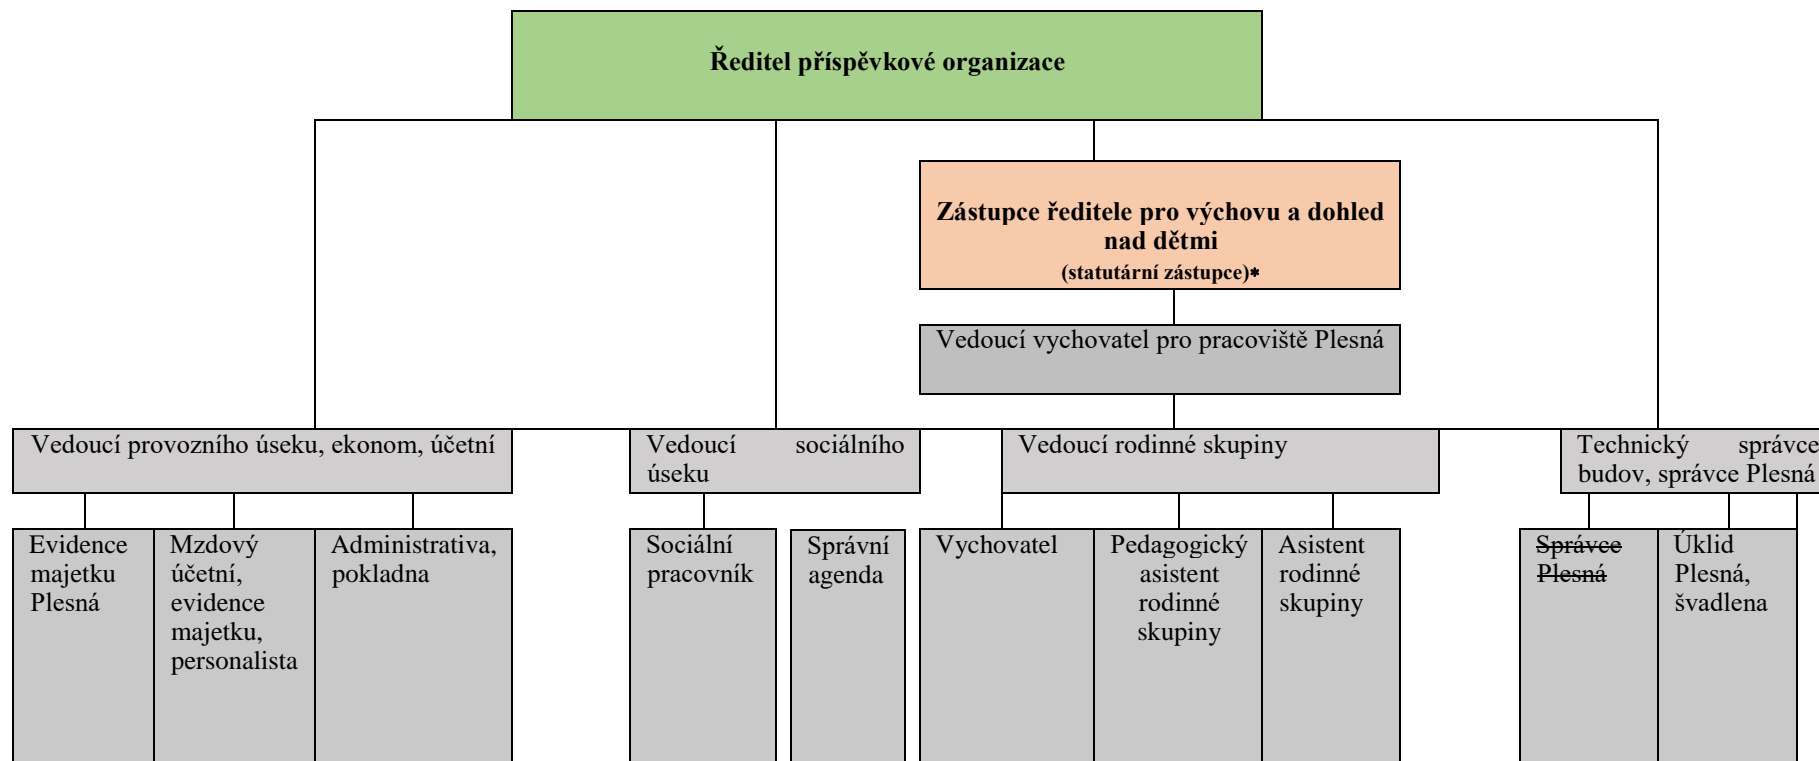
Ředitel příspěvkové organizace

Zástupce ředitele pro výchovu a dohled nad dětmi
(statutární zástupce)*

Vedoucí vychovatel pro pracoviště Plesná

Vedoucí provozního úseku, ekonom, účetní

Vedoucí sociálního úseku

Vedoucí rodinné skupiny

Technický správce budov, správce Plesná

Evidence majetku Plesná

Mzdový účetní, evidence majetku, personalista

Administrativa, pokladna

Sociální pracovník

Správní agenda

Vychovatel

Pedagogický asistent rodinné skupiny

Asistent rodinné skupiny

~~Správce Plesná~~

Úklid Plesná, švadlena